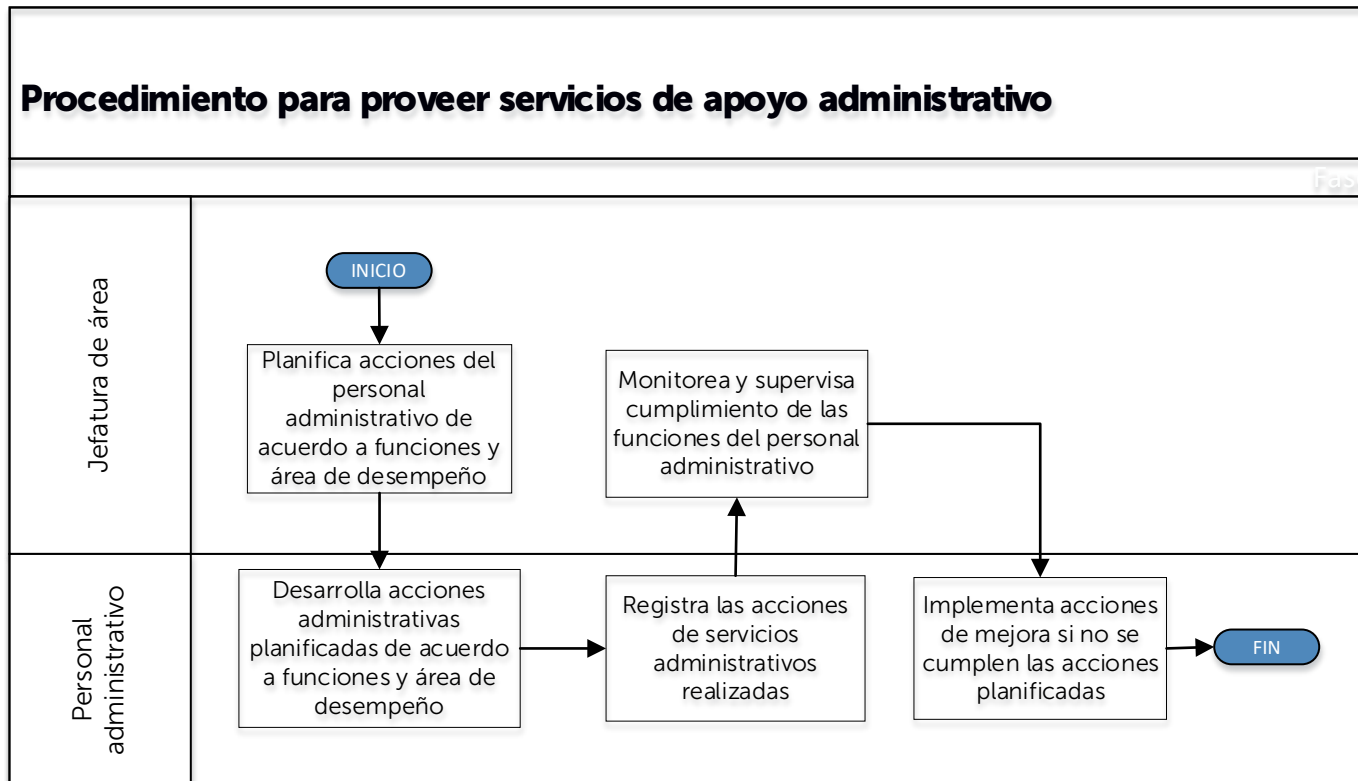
Procedimiento para proveer servicios de apoyo administrativo

Fas

Jefatura de área

INICIO

Planifica acciones del personal administrativo de acuerdo a funciones y área de desempeño

Monitorea y supervisa cumplimiento de las funciones del personal administrativo

Personal administrativo

Desarrolla acciones administrativas planificadas de acuerdo a funciones y área de desempeño

Registra las acciones de servicios administrativos realizadas

Implementa acciones de mejora si no se cumplen las acciones planificadas

FIN